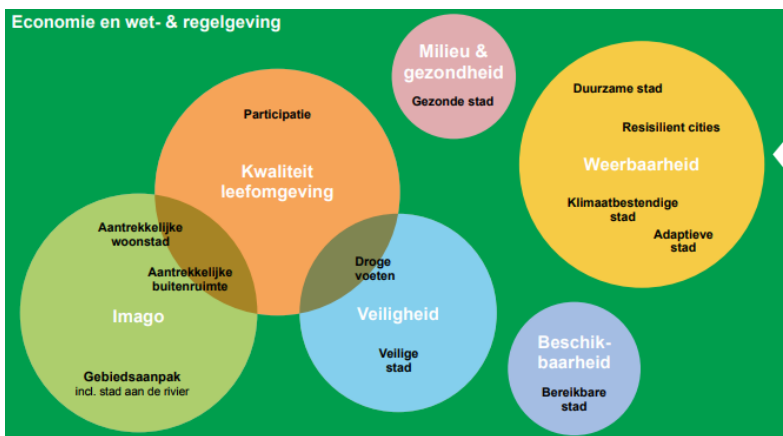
Economie en wet- & regelgeving

Milieu & gezondheid

Gezonde stad

Participatie

Kwaliteit leefomgeving

Duurzame stad

Resilient cities

Weerbaarheid

Klimaatbestendige stad

Adaptieve stad

Aantrekkelijke woonstad

Aantrekkelijke buitenruimte

Droge voeten

Imago

Veiligheid

Veilige stad

Gebiedsaanpak incl. stad aan de rivier

Beschikbaarheid

Bereikbare stad